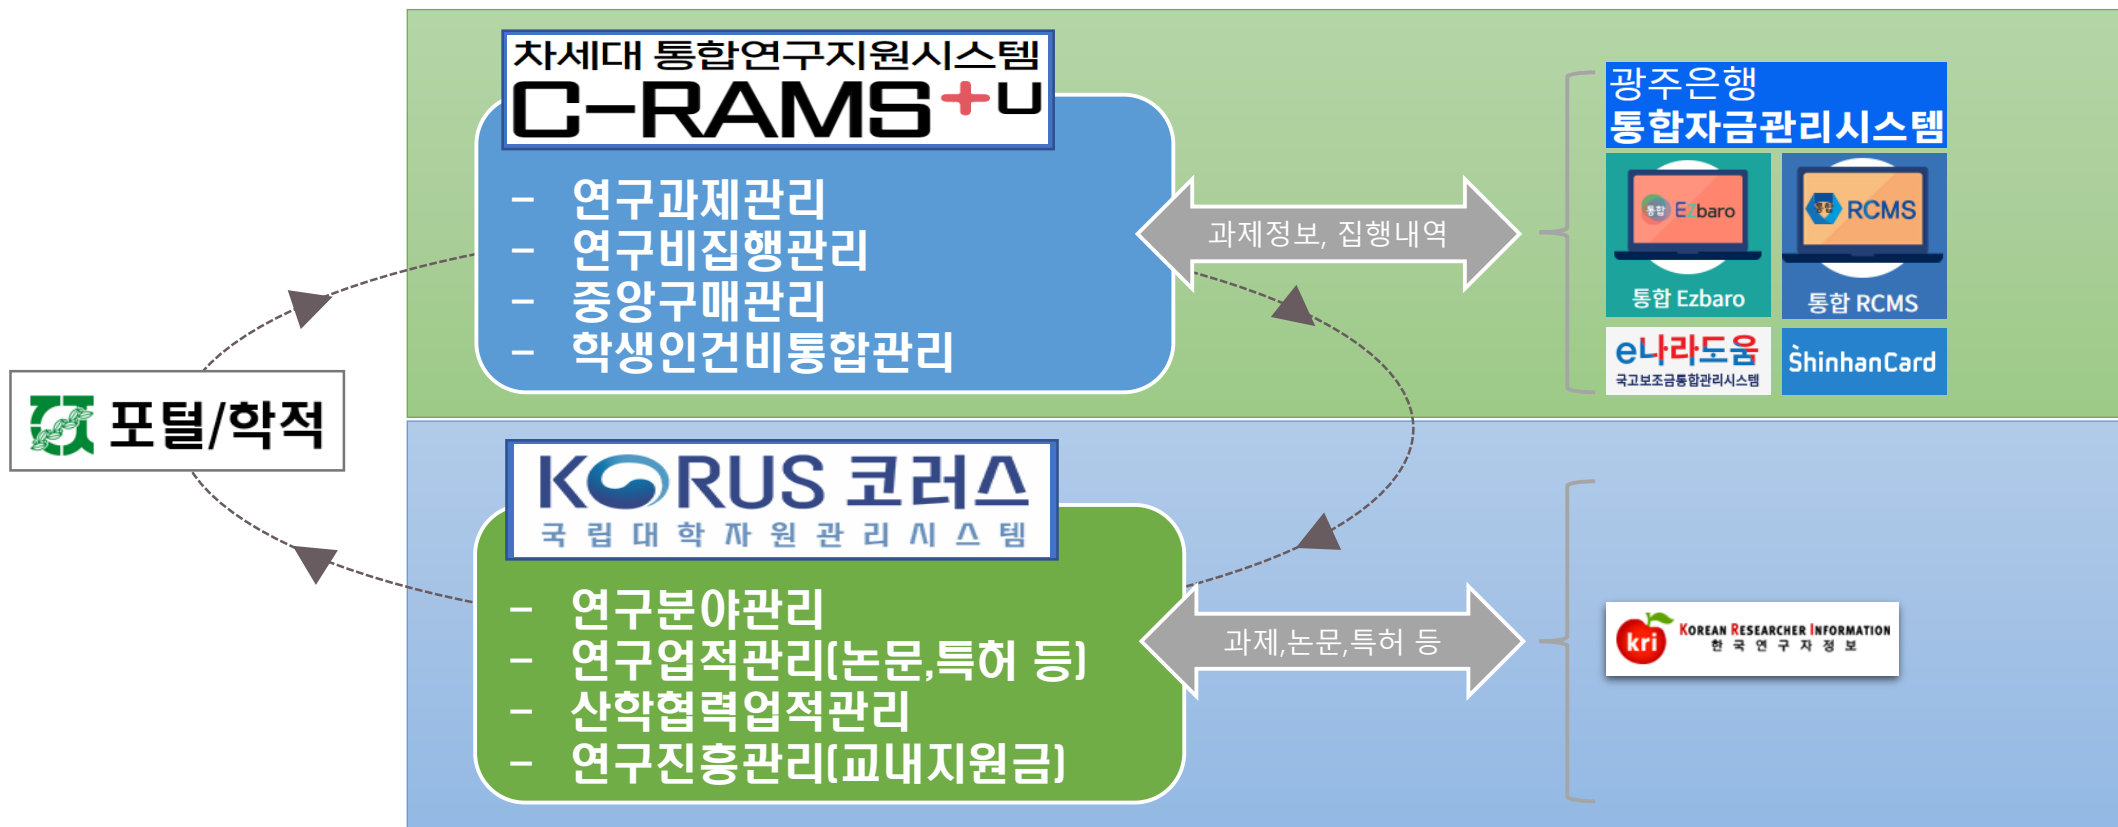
차세대 통합연구지원시스템
C-RAMS+U

- 연구과제관리
- 연구비집행관리
- 중앙구매관리
- 학생인건비통합관리

과제정보, 집행내역

광주은행
통합자금관리시스템

통합 Ezbaro
Ezbaro
통합 Ezbaro

RCMS
통합 RCMS

e나라도움
국고보조금통합관리시스템

ShinhanCard

포털/학적

KORUS 코러스
국립대학자원관리시스템

- 연구분야관리
- 연구업적관리(논문,특허 등)
- 산학협력업적관리
- 연구진흥관리(교내지원금)

과제,논문,특허 등

kri
KOREAN RESEARCHER INFORMATION
한국연구자정보